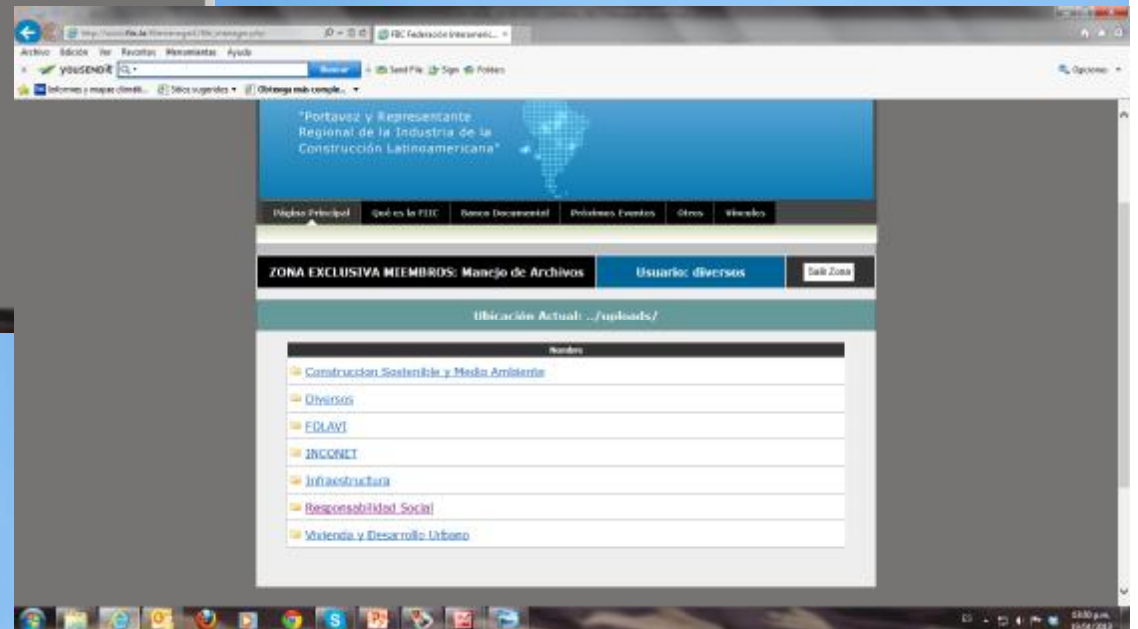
FIIC Federación Interameric...

Archivo Edición Ver Favoritos Herramientas Ayuda

YOUSENDIT Buscar Send File Sign Folders Opciones

Informes y mapas climáti... Sitios sugeridos Obtenga más comple...

"Portavoz y Representante Regional de la Industria de la Construcción Latinoamericana"

Página Principal | Qué es la FIIC | Banco Documental | Próximos Eventos | Otros | Vínculos

ZONA EXCLUSIVA MIEMBROS: Manejo de Archivos | Usuario: diversos | Salir Zona

Ubicación Actual: ../uploads/

| Nombre |
|---|
| Construccion Sostenible y Medio Ambiente |
| Diversos |
| FOLAVI |
| INCONET |
| Infraestructura |
| Responsabilidad Social |
| Vivienda y Desarrollo Urbano |

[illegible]